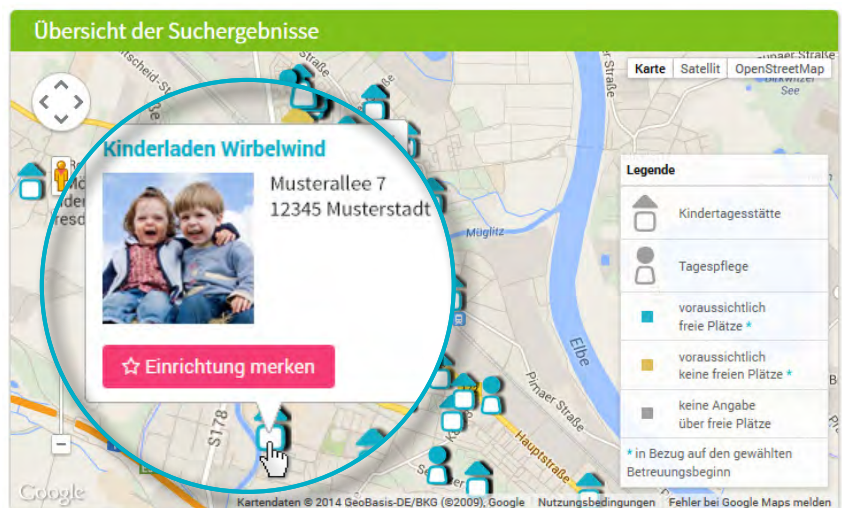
Übersicht der Suchergebnisse

Karte | Satellit | OpenStreetMap

Kinderladen Wirbelwind

Musterallee 7
12345 Musterstadt

☆ Einrichtung merken

Legende

Kindertagesstätte

Tagespflege

voraussichtlich freie Plätze *

voraussichtlich keine freien Plätze *

keine Angabe über freie Plätze

* in Bezug auf den gewählten Betreuungsbeginn

Straße
Straße
Müglitz
Elbe
Pirnaer Straße
Hauptstraße
S178
See

Google

Kartendaten © 2014 GeoBasis-DE/BKG (©2009), Google | Nutzungsbedingungen | Fehler bei Google Maps melden